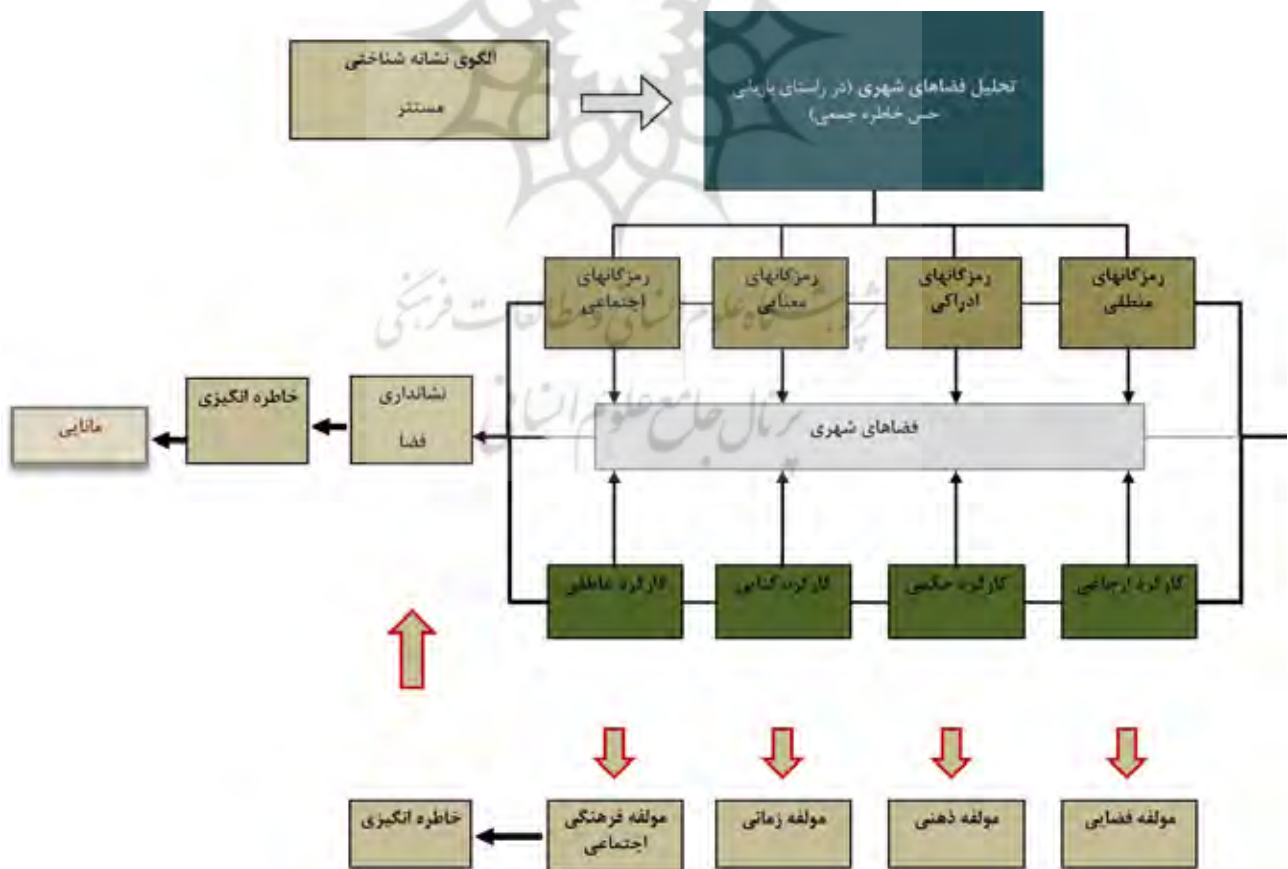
الگوی نشانه شناختی

مستتر

تحلیل فضاهای شهری (در راستای بازیابی حس خاطره جمعی)

رمزگانهای منطقی

رمزگانهای ادراکی

رمزگانهای معنایی

رمزگانهای اجتماعی

فضاهای شهری

نشانداری

فضا

خاطره انگیزی

ماندایی

کارکرد ارجاعی

کارکرد حکمی

کارکرد کنایی

کارکرد عاطفی

مولفه فضایی

مولفه ذهنی

مولفه زمانی

مولفه فرهنگی اجتماعی

خاطره انگیزی

پرتال جامع علوم انسانی

پژوهشگاه علوم انسانی و مطالعات فرهنگی